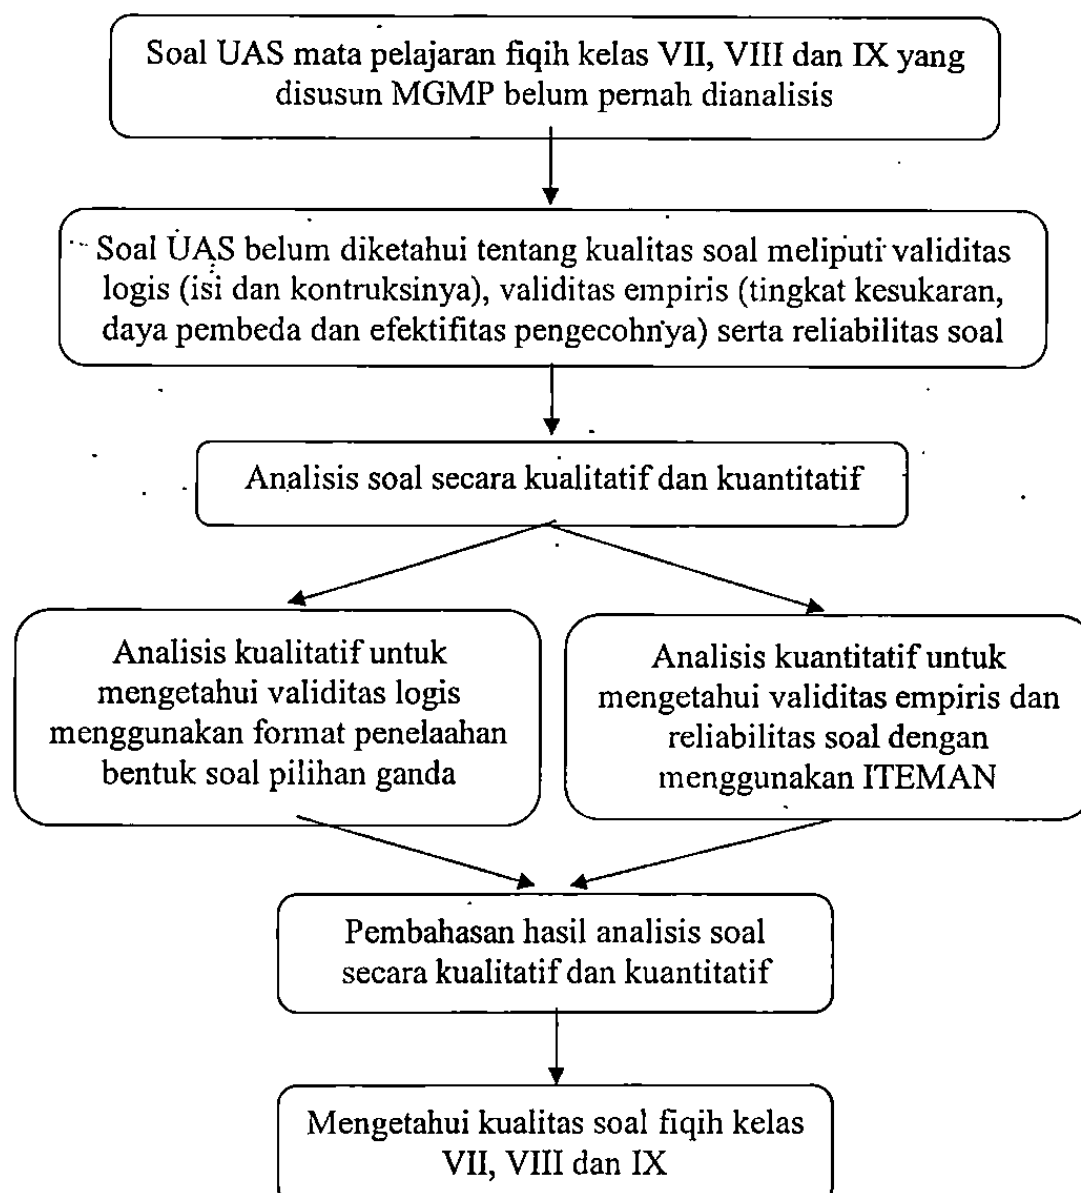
Soal UAS mata pelajaran fiqih kelas VII, VIII dan IX yang disusun MGMP belum pernah dianalisis

Soal UAS belum diketahui tentang kualitas soal meliputi validitas logis (isi dan kontruksinya), validitas empiris (tingkat kesukaran, daya pembeda dan efektifitas pengecohnya) serta reliabilitas soal

Analisis soal secara kualitatif dan kuantitatif

Analisis kualitatif untuk mengetahui validitas logis menggunakan format penelaahan bentuk soal pilihan ganda

Analisis kuantitatif untuk mengetahui validitas empiris dan reliabilitas soal dengan menggunakan ITEMAN

Pembahasan hasil analisis soal secara kualitatif dan kuantitatif

Mengetahui kualitas soal fiqih kelas VII, VIII dan IX